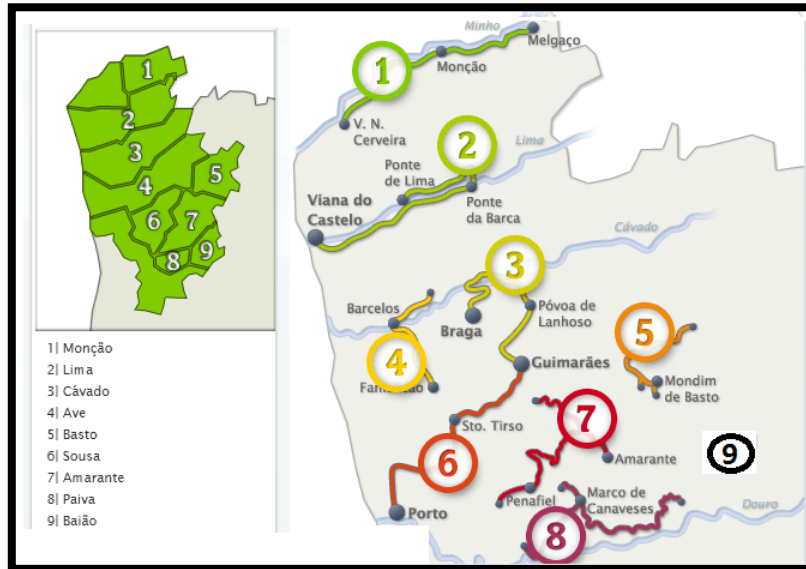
1
2
3
4
5
6
7
8
9

1| Monção
2| Lima
3| Cávado
4| Ave
5| Basto
6| Sousa
7| Amarante
8| Paiva
9| Baião

Minho
Melgaço
Monção
1
V. N. Cerveira
2
Lima
Ponte de Lima
Ponte da Barca
Viana do Castelo
Cávado
3
Barcelos
Braga
Póvoa de Lanhoso
5
4
Famalicão
Guimarães
Mondim de Basto
7
Sto. Tirso
9
6
Amarante
Penafiel
Marco de Canaveses
Porto
8
Douro